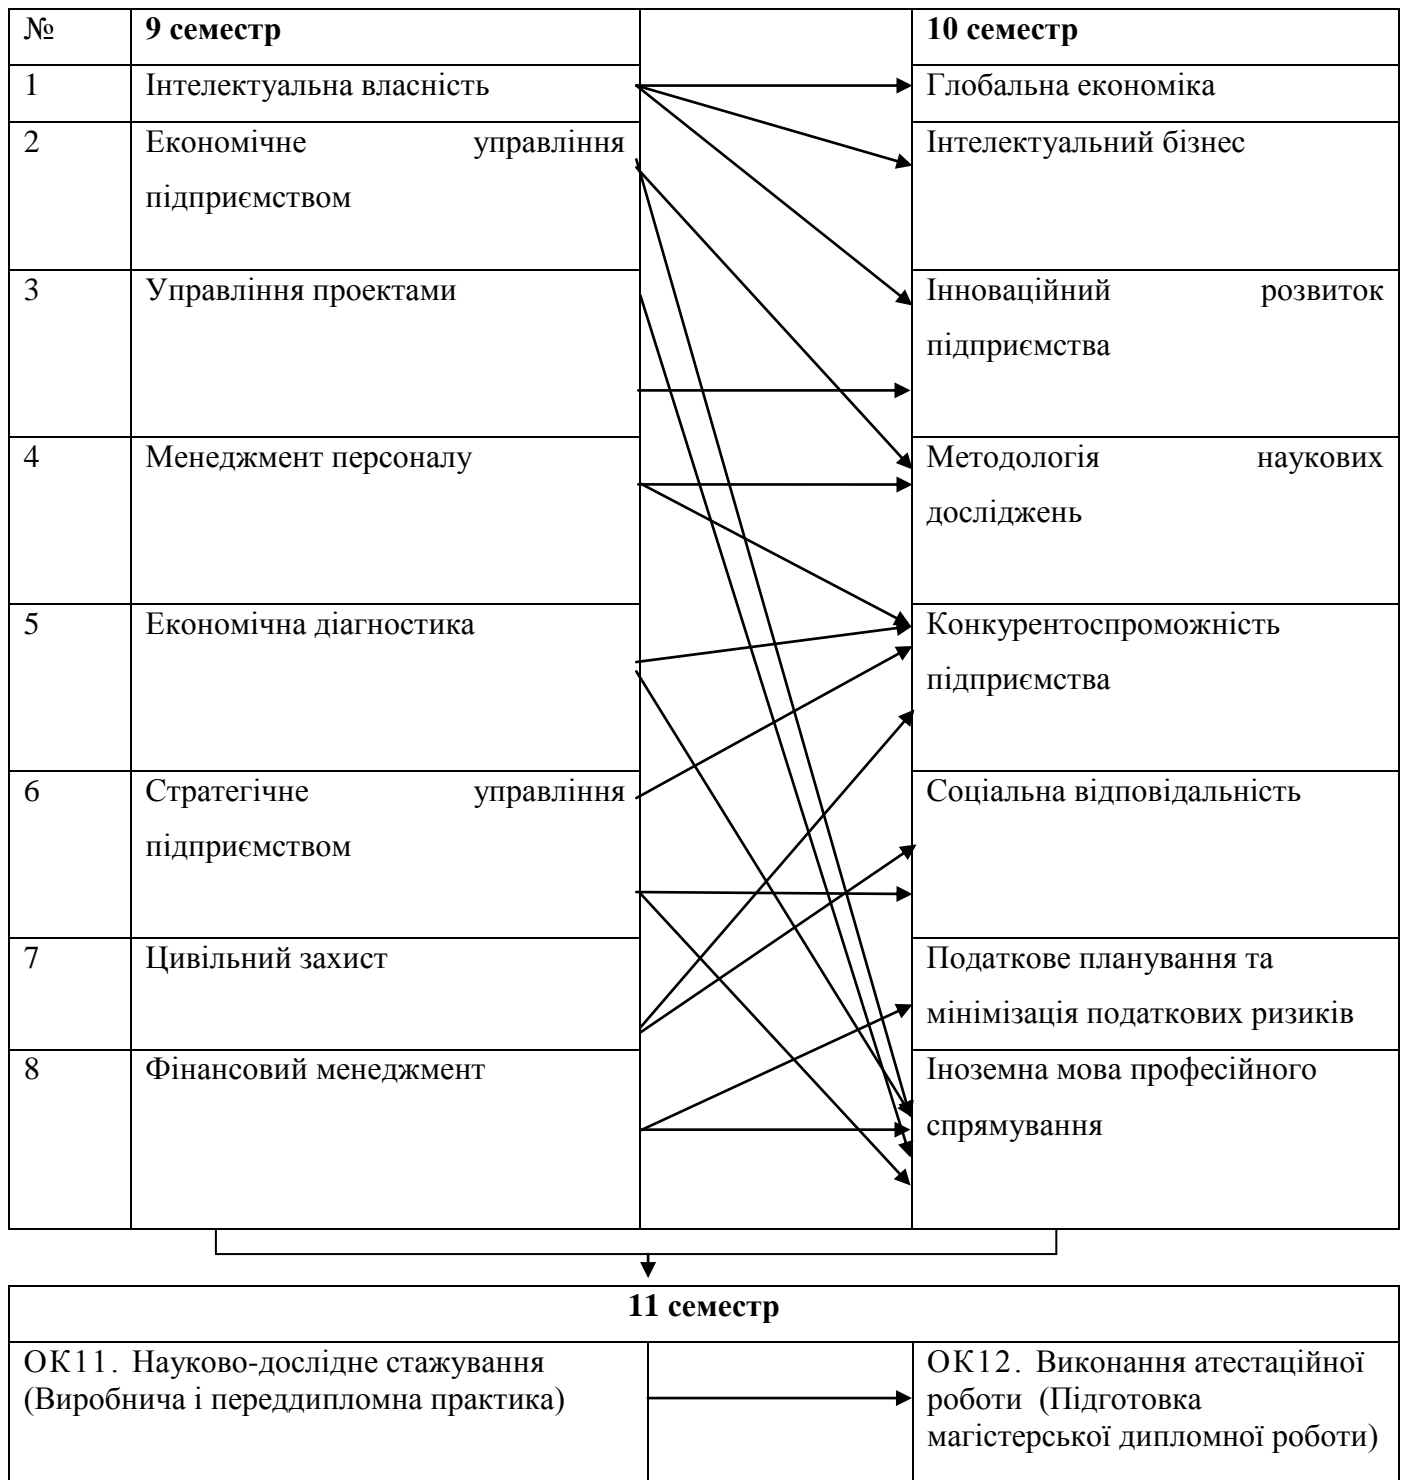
| № | 9 семестр | | 10 семестр |
|---|---|---|---|
| 1 | Інтелектуальна власність | | Глобальна економіка |
| 2 | Економічне управління підприємством | | Інтелектуальний бізнес |
| 3 | Управління проектами | | Інноваційний розвиток підприємства |
| 4 | Менеджмент персоналу | | Методологія наукових досліджень |
| 5 | Економічна діагностика | | Конкурентоспроможність підприємства |
| 6 | Стратегічне управління підприємством | | Соціальна відповідальність |
| 7 | Цивільний захист | | Податкове планування та мінімізація податкових ризиків |
| 8 | Фінансовий менеджмент | | Іноземна мова професійного спрямування |

| 11 семестр | | |
|---|---|---|
| ОК11. Науково-дослідне стажування (Виробнича і переддипломна практика) | | ОК12. Виконання атестаційної роботи (Підготовка магістерської дипломної роботи) |